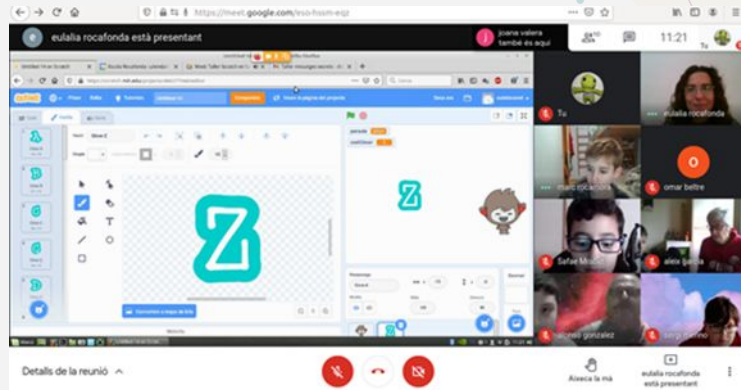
https://meet.google.com/eso-hsom-eqz

eulalia rocafonda està presentant

joane valera també és aquí

11:21

Tu

Tu

eulalia rocafonda

marc rocafonda

omar beltre

Safae M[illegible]

alex garcia

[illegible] gonzalez

sergi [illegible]

Detalls de la reunió

Aixeca la mà

eulalia rocafonda està presentant